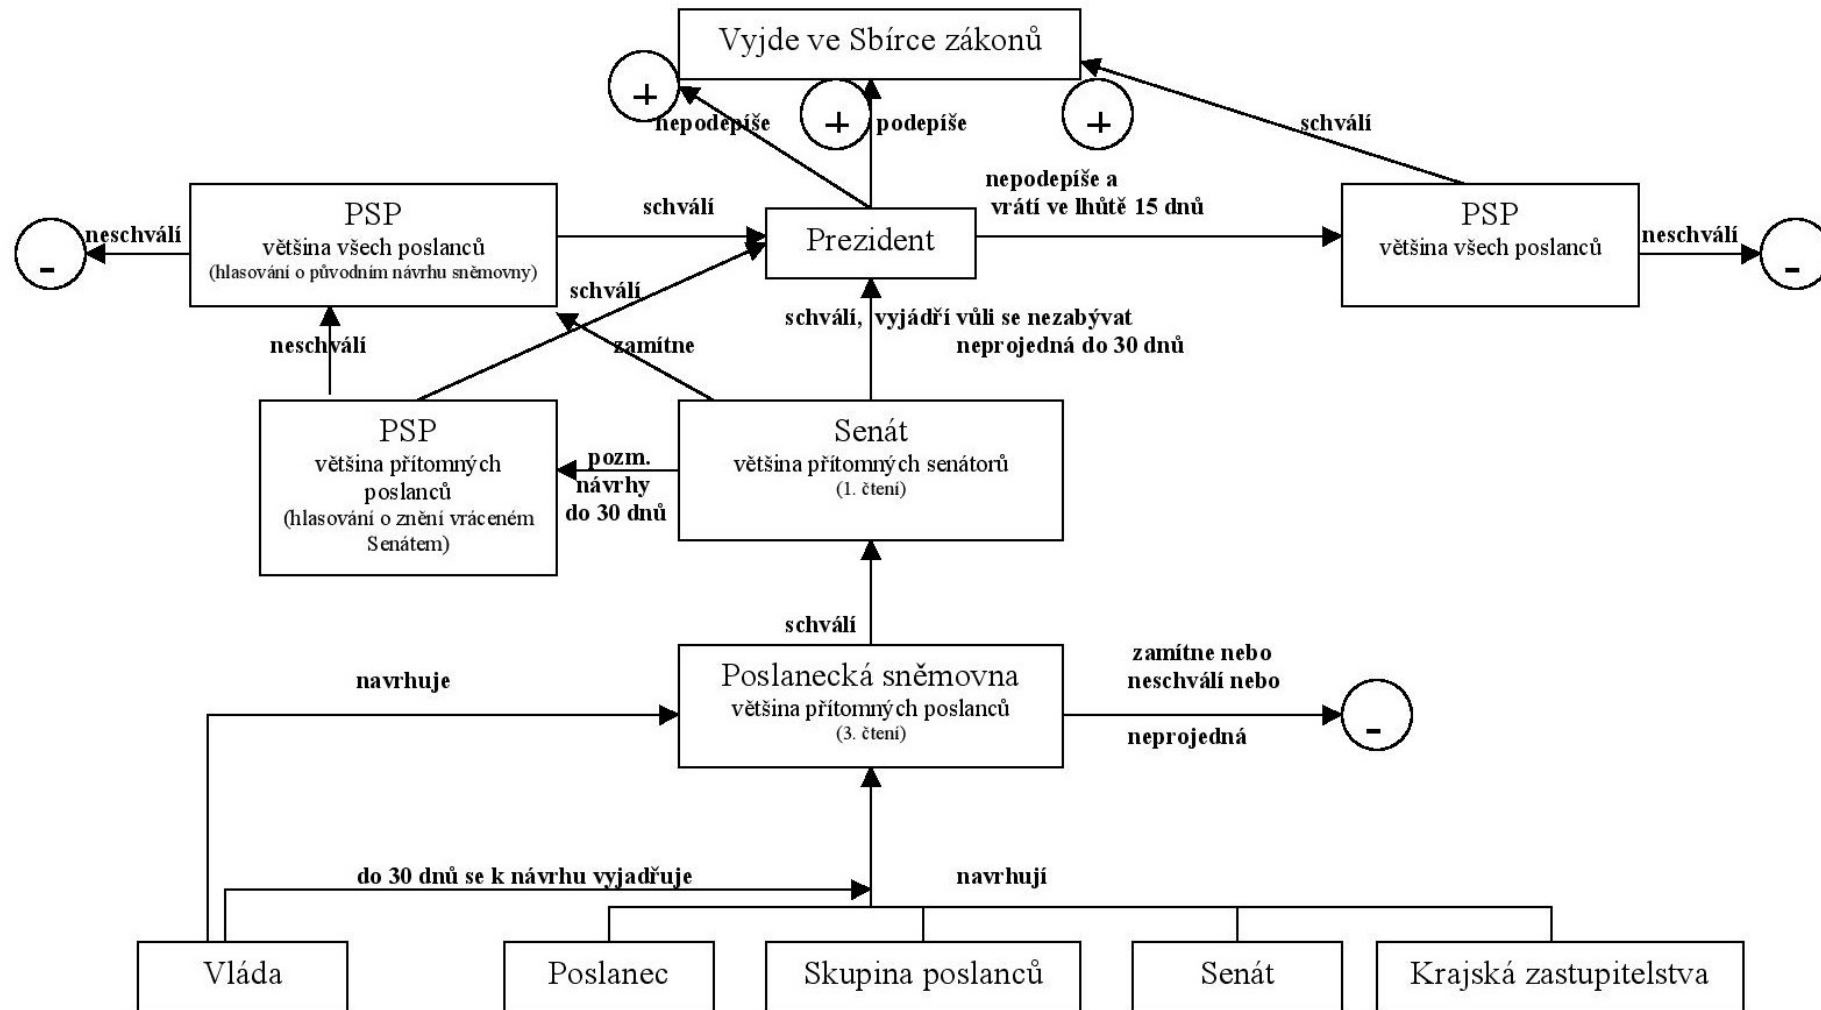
Vyjde ve Sbírce zákonů

+

nepodepíše

+

podepíše

+

schválí

PSP
většina všech poslanců
(hlasování o původním návrhu sněmovny)

neschválí

-

schválí

Prezident

nepodepíše a vrátí ve lhůtě 15 dnů

PSP
většina všech poslanců

neschválí

-

schválí

zamítne

neschválí

schválí, vyjádří vůli se nezabývat
neprojedná do 30 dnů

PSP
většina přítomných poslanců
(hlasování o znění vráceném Senátem)

pozm. návrhy do 30 dnů

Senát
většina přítomných senátorů
(1. čtení)

schválí

navrhuje

Poslanecká sněmovna
většina přítomných poslanců
(3. čtení)

zamítne nebo neschválí nebo neprojedná

-

do 30 dnů se k návrhu vyjadřuje

navrhují

Vláda

Poslanec

Skupina poslanců

Senát

Krajská zastupitelstva